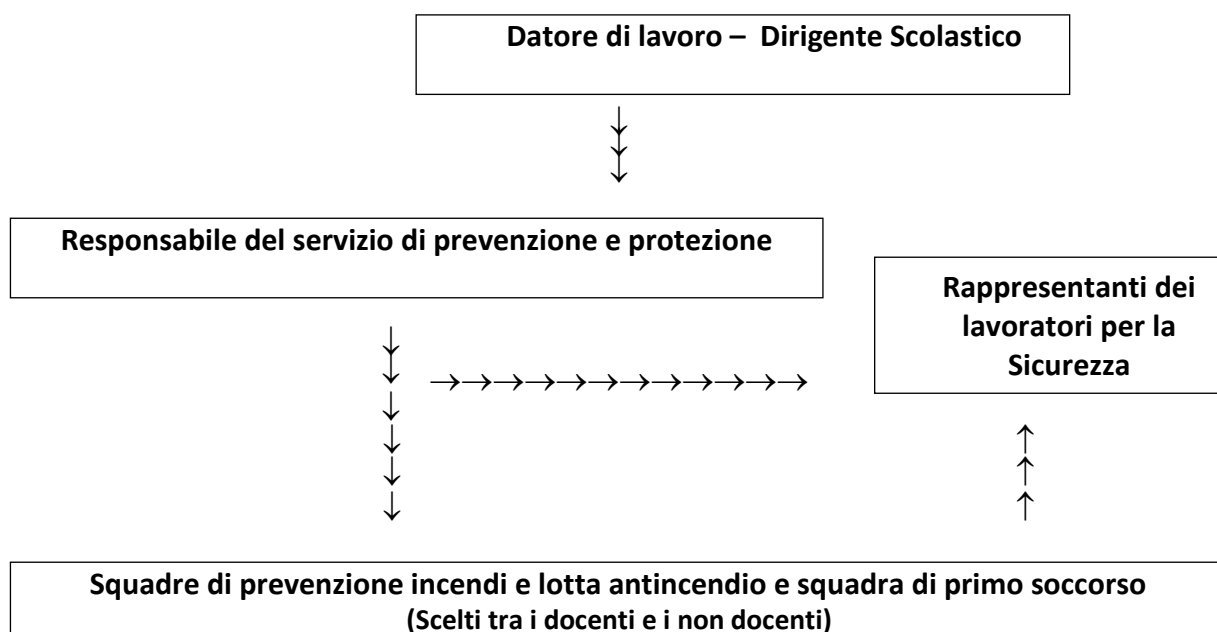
Datore di lavoro – Dirigente Scolastico

Responsabile del servizio di prevenzione e protezione

Rappresentanti dei lavoratori per la Sicurezza

Squadre di prevenzione incendi e lotta antincendio e squadra di primo soccorso
(Scelti tra i docenti e i non docenti)